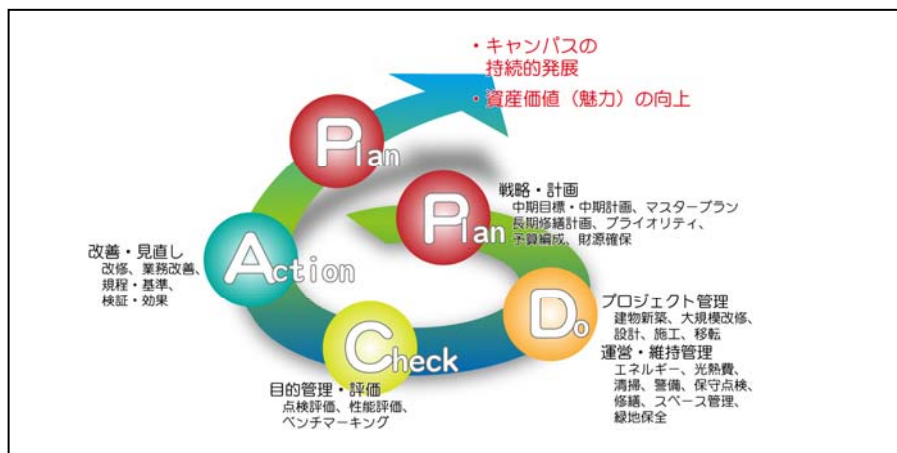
・キャンパスの持続的発展

・資産価値（魅力）の向上

Plan

Plan

戦略・計画
中期目標・中期計画、マスタープラン
長期修繕計画、プライオリティ、
予算編成、財源確保

改善・見直し
改修、業務改善、
規程・基準、
検証・効果

Action

Do

プロジェクト管理
建物新築、大規模改修、
設計、施工、移転

運営・維持管理
エネルギー、光熱費、
清掃、警備、保守点検、
修繕、スペース管理、
緑地保全

Check

目的管理・評価
点検評価、性能評価、
ベンチマーキング